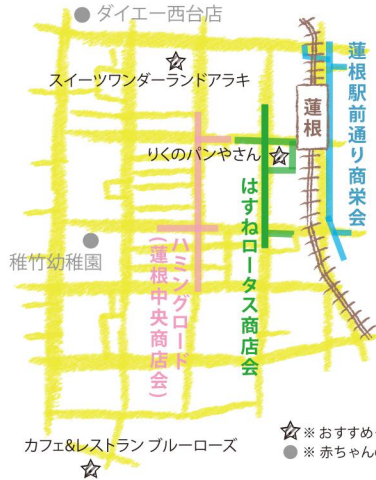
ダイエー西台店

スイーツワンダーランドアラキ

蓮根駅前通り商栄会

蓮根

りくのパンやさん

はすねロータス商店会

稚竹幼稚園

ハミングロード（蓮根中央商店会）

カフェ&レストラン ブルーローズ

※おすすめ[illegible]

※赤ちゃん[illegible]